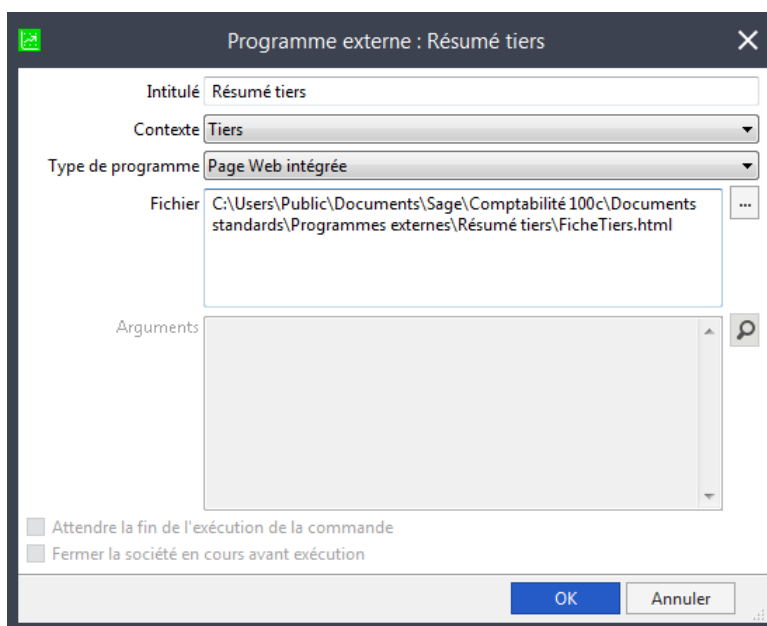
Programme externe : Résumé tiers

Intitulé Résumé tiers

Contexte Tiers

Type de programme Page Web intégrée

Fichier C:\Users\Public\Documents\Sage\Comptabilité 100c\Documents standards\Programmes externes\Résumé tiers\FicheTiers.html

...

Arguments

Attendre la fin de l'exécution de la commande

Fermer la société en cours avant exécution

OK

Annuler